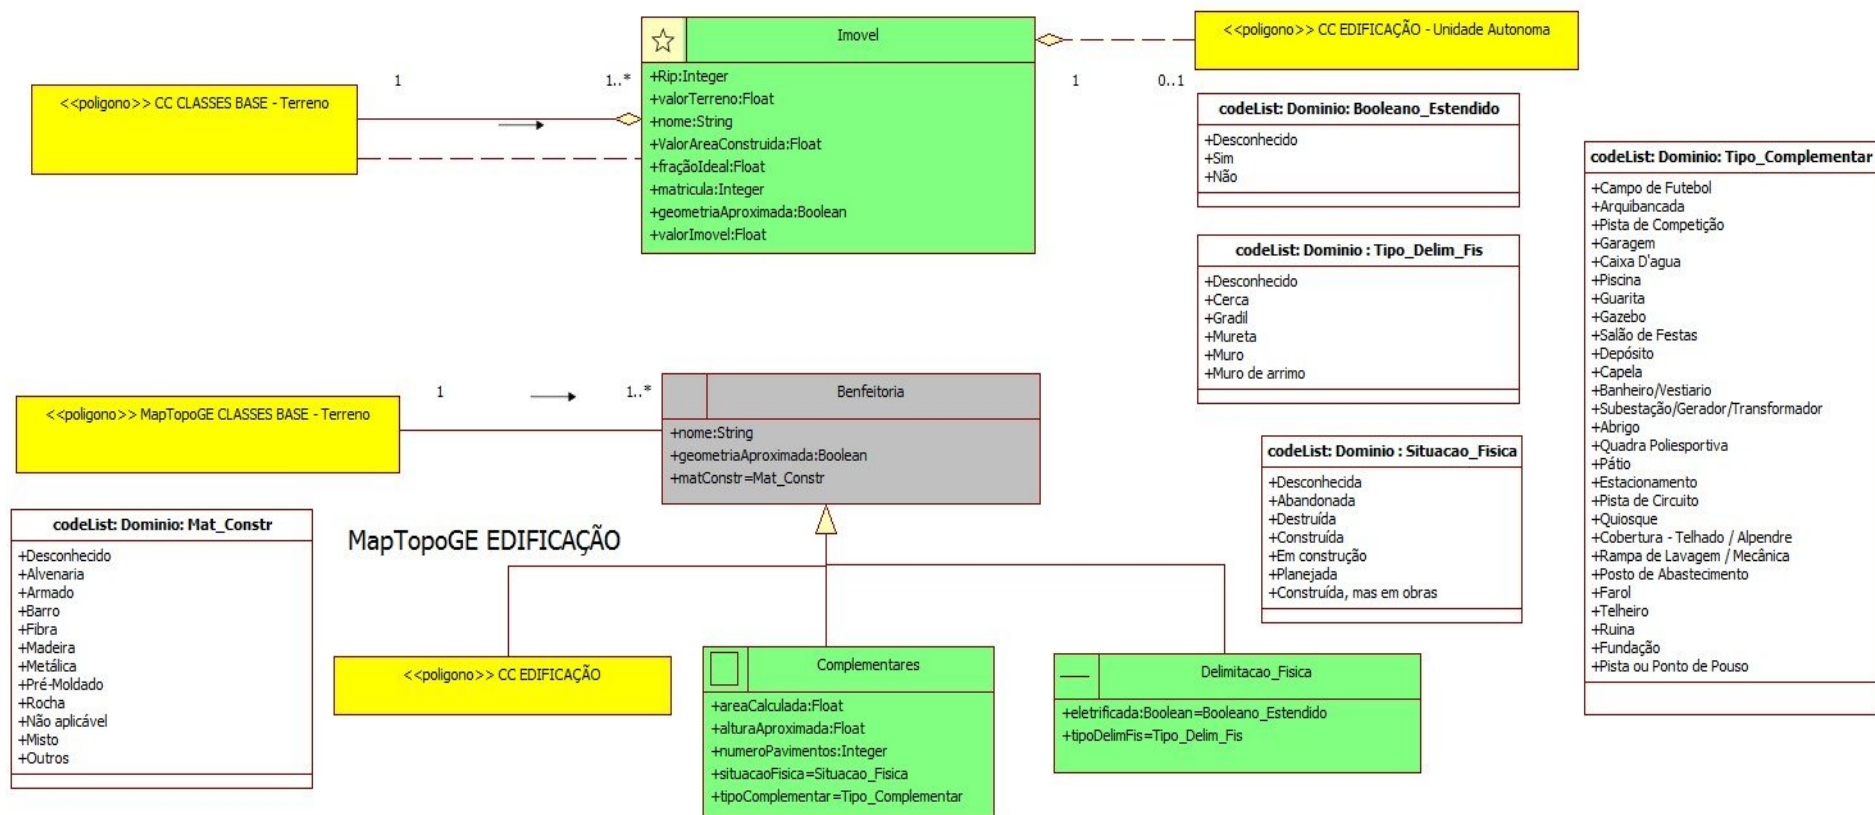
Imovel

+Rip:Integer
+valorTerreno:Float
+nome:String
+ValorAreaConstruida:Float
+fraçãoIdeal:Float
+matricula:Integer
+geometriaAproximada:Boolean
+valorImovel:Float

<<poligono>> CC EDIFICAÇÃO - Unidade Autonoma

1

0..1

<<poligono>> CC CLASSES BASE - Terreno

1

1..*

codeList: Dominio: Booleano_Estendido

+Desconhecido
+Sim
+Não

codeList: Dominio: Tipo_Complementar

+Campo de Futebol
+Arquibancada
+Pista de Competição
+Garagem
+Caixa D'agua
+Piscina
+Guarita
+Gazebo
+Salão de Festas
+Depósito
+Capela
+Banheiro/Vestiario
+Subestação/Gerador/Transformador
+Abrigo
+Quadra Poliesportiva
+Pátio
+Estacionamento
+Pista de Circuito
+Quiosque
+Cobertura - Telhado / Alpendre
+Rampa de Lavagem / Mecânica
+Posto de Abastecimento
+Farol
+Telheiro
+Ruina
+Fundação
+Pista ou Ponto de Pouso

codeList: Dominio : Tipo_Delim_Fis

+Desconhecido
+Cerca
+Gradil
+Mureta
+Muro
+Muro de arrimo

<<poligono>> MapTopoGE CLASSES BASE - Terreno

1

1..*

Benfeitoria

+nome:String
+geometriaAproximada:Boolean
+matConstr=Mat_Constr

codeList: Dominio : Situacao_Fisica

+Desconhecida
+Abandonada
+Destruída
+Construída
+Em construção
+Planejada
+Construída, mas em obras

codeList: Dominio: Mat_Constr

+Desconhecido
+Alvenaria
+Armado
+Barro
+Fibra
+Madeira
+Metálica
+Pré-Moldado
+Rocha
+Não aplicável
+Misto
+Outros

MapTopoGE EDIFICAÇÃO

<<poligono>> CC EDIFICAÇÃO

Complementares

+areaCalculada:Float
+alturaAproximada:Float
+numeroPavimentos:Integer
+situacaoFisica=Situacao_Fisica
+tipoComplementar=Tipo_Complementar

Delimitacao_Fisica

+eletrificada:Boolean=Booleano_Estendido
+tipoDelimFis=Tipo_Delim_Fis